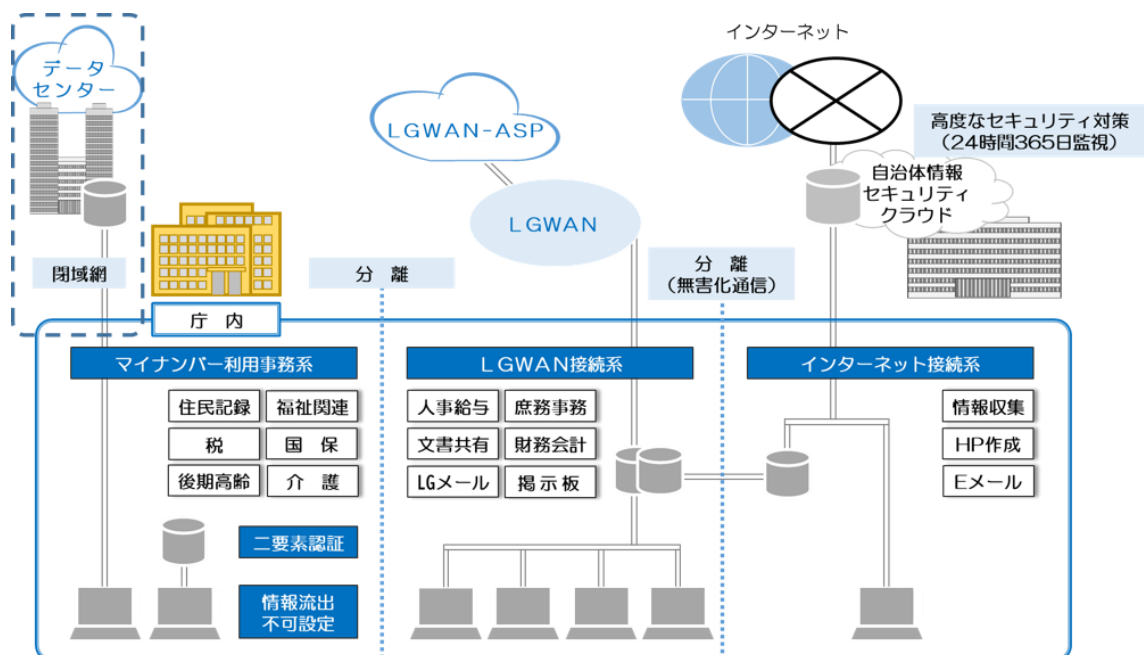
データセンター

閉域網

LGWAN-ASP

LGWAN

インターネット

高度なセキュリティ対策
（24時間365日監視）

自治体情報セキュリティクラウド

分 離

分 離
（無害化通信）

庁 内

マイナンバー利用事務系

住民記録
福祉関連
税
国 保
後期高齢
介 護

二要素認証

情報流出不可設定

LGWAN接続系

人事給与
庶務事務
文書共有
財務会計
LGメール
掲示板

インターネット接続系

情報収集
HP作成
Eメール